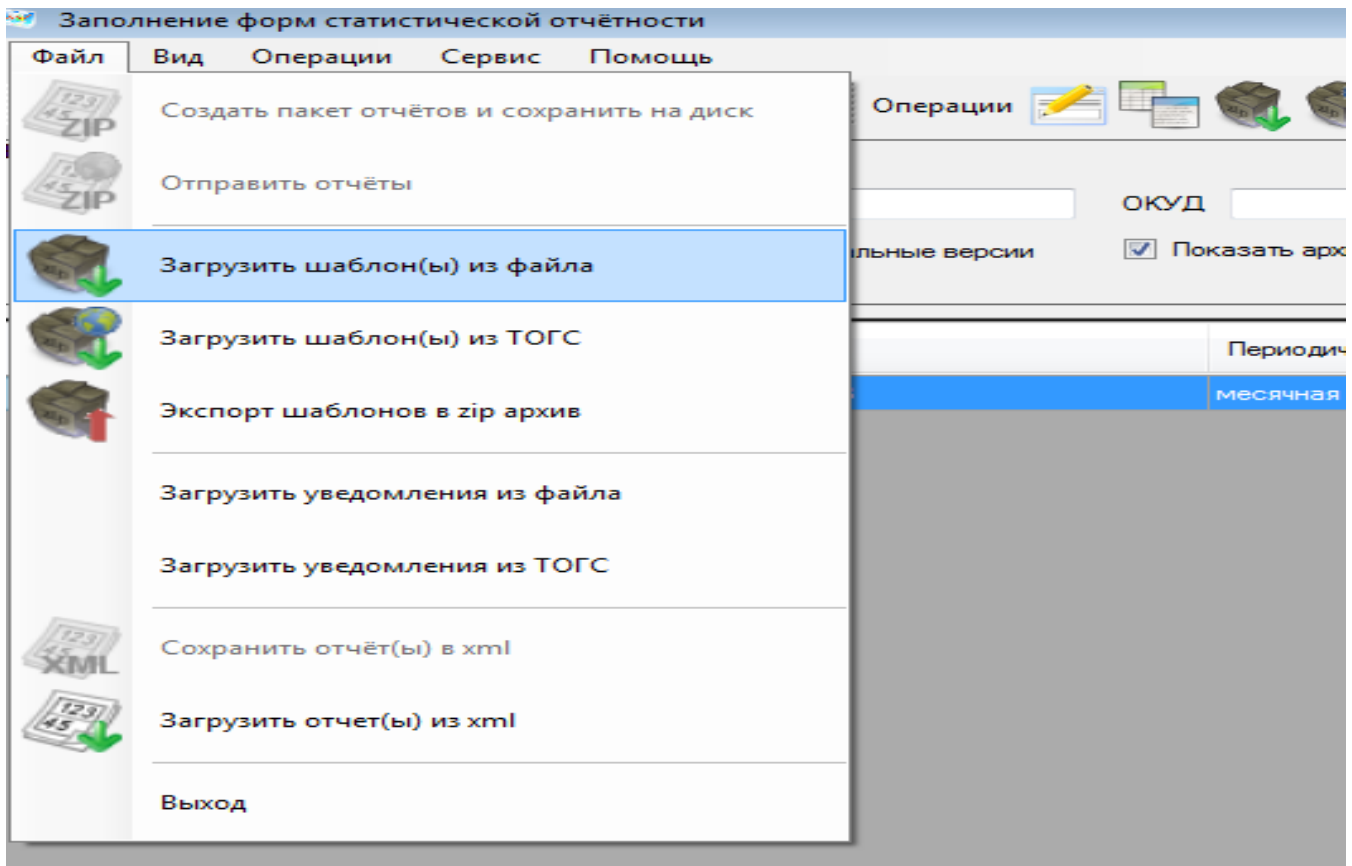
Заполнение форм статистической отчётности

Файл Вид Операции Сервис Помощь

Операции

ОКУД

альные версии

Показать арх

Периодич

месячная

Создать пакет отчётов и сохранить на диск

Отправить отчёты

Загрузить шаблон(ы) из файла

Загрузить шаблон(ы) из ТОГС

Экспорт шаблонов в zip архив

Загрузить уведомления из файла

Загрузить уведомления из ТОГС

Сохранить отчёт(ы) в xml

Загрузить отчет(ы) из xml

Выход